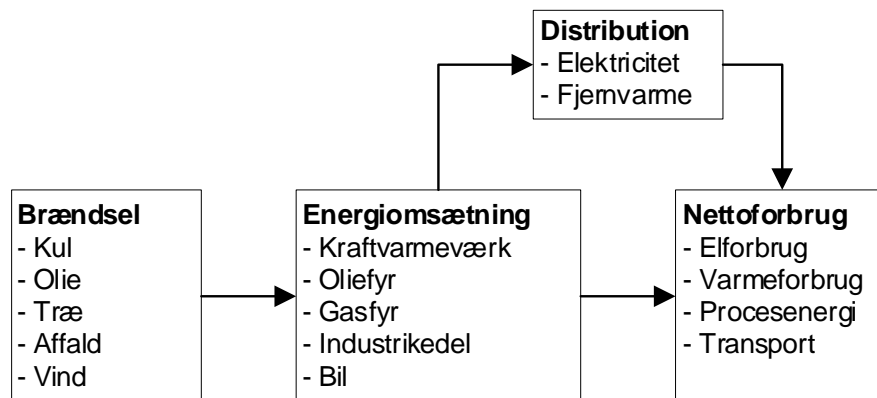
Distribution
- Elektricitet
- Fjernvarme

Brændsel
- Kul
- Olie
- Træ
- Affald
- Vind

Energiomsætning
- Kraftvarmeværk
- Oliefyr
- Gasfyr
- Industrikedel
- Bil

Nettoforbrug
- Elforbrug
- Varmeforbrug
- Procesenergi
- Transport